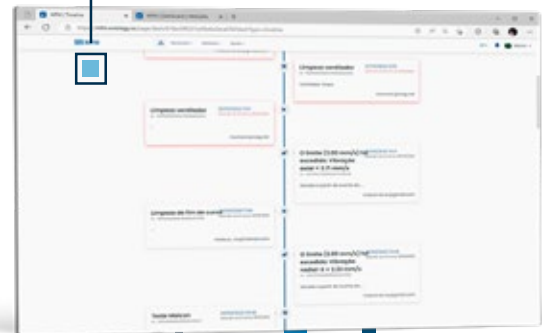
Limpeza verificada

Limpeza verificada

Limpezas do fim de curso

O limite (3,00 mm/s) foi excedido: Vibração axial = 3,5 mm/s

O limite (3,00 mm/s) foi excedido: Vibração radial = 3,50 mm/s

Teste realizado